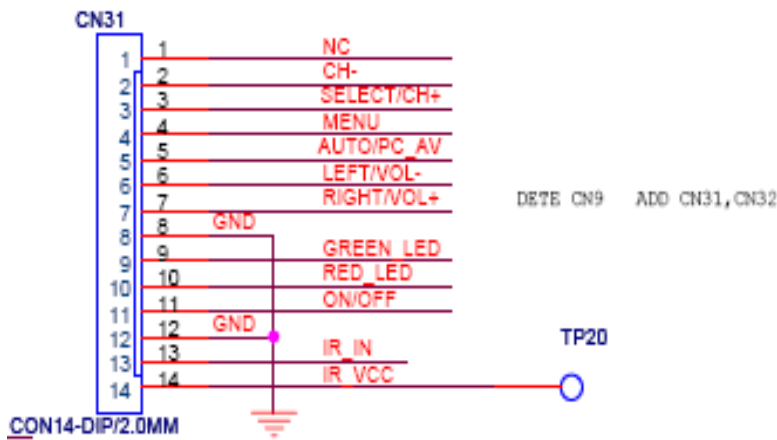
CN31

1 1 NC
2 2 CH-
3 3 SELECT/CH+
4 4 MENU
5 5 AUTO/PC_AV
6 6 LEFT/VOL-
7 7 RIGHT/VOL+
8 8 GND
9 9 GREEN_LED
10 10 RED_LED
11 11 ON/OFF
12 12 GND
13 13 IR_IN
14 14 IR_VCC

DETE CN9 ADD CN31,CN32

TP20

CON14-DIP/2.0MM